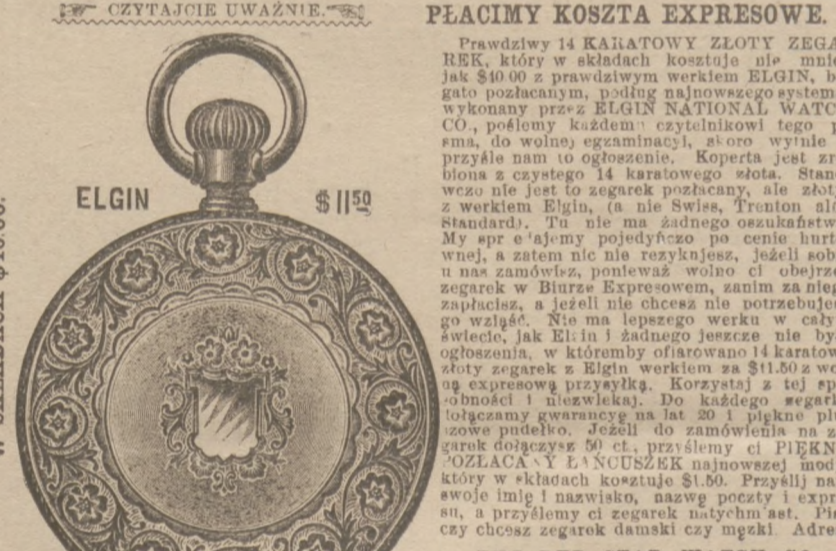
CZYTAJCIE UWAŻNIE.

ELGIN $11.50

W sklepach $40.00.

PŁACIMY KOSZTA EXPRESOWE.

Prawdziwy 14 KARATOWY ZŁOTY ZEGAREK, który w składach kosztuje nie mniej jak $40.00 z prawdziwym werkiem ELGIN, bogato pozłacanym, podług najnowszego systemu, wykonany przez ELGIN NATIONAL WATCH CO., poślemy każdemu czytelnikowi tego pisma, do wolnej egzaminacyi, skoro wyśle przyśle nam to ogłoszenie. Koperta jest zrobiona z czystego 14 karatowego złota. Stanowczo nie jest to zegarek pozłacany, ale złoty, z werkiem Elgin, (a nie Swiss, Trenton albo Standard). Tu nie ma żadnego oszukaństwa. My sprzedajemy pojedyńczo po cenie hurtownej, a zatem nic nie ryzykujesz, jeżeli sobie u nas zamówisz, ponieważ wolno ci obejrzeć zegarek w Biurze Expresowem, zanim za niego zapłacisz, a jeżeli nie chcesz nie potrzebujesz go wziąść. Nie ma lepszego werku w całym świecie, jak Elgin i żadnego jeszcze nie było ogłoszenia, w któremby ofiarowano 14 karatowy złoty zegarek z Elgin werkiem za $11.50 z wolną expresową przesyłką. Korzystaj z tej sposobności i niezwlekaj. Do każdego zegarka dołączamy gwarancyę na lat 20 i piękne pluszowe pudełko. Jeżeli do zamówienia na zegarek dołączysz 50 ct., przyślemy ci PIĘKNY POZŁACANY ŁAŃCUSZEK najnowszej mody, który w składach kosztuje $1.50. Przyślij nam swoje imię i nazwisko, nazwę poczty i expresu, a przyślemy ci zegarek natychmiast. Pisz czy chcesz zegarek damski czy męzki. Adres